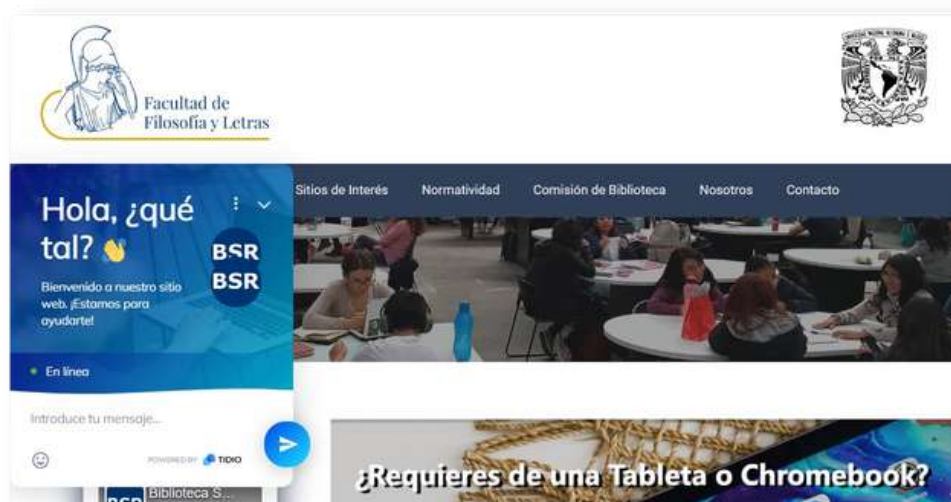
Facultad de Filosofía y Letras

Sitios de Interés Normatividad Comisión de Biblioteca Nosotros Contacto

Hola, ¿qué tal? 👋

BSR BSR

Bienvenido a nuestro sitio web. ¡Estamos para ayudarte!

En línea

Introduce tu mensaje...

POWERED BY TIDIO

BSR Biblioteca S...

¿Requieres de una Tableta o Chromebook?